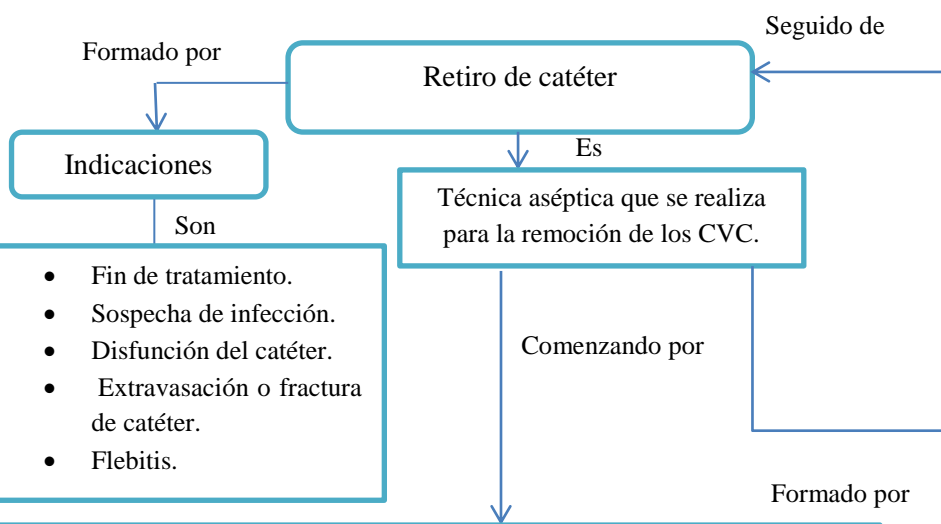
Seguido de

Formado por

Retiro de catéter

Es

Indicaciones

Técnica aséptica que se realiza para la remoción de los CVC.

Son

- Fin de tratamiento.
- Sospecha de infección.
- Disfunción del catéter.
- Extravasación o fractura de catéter.
- Flebitis.

Comenzando por

Formado por